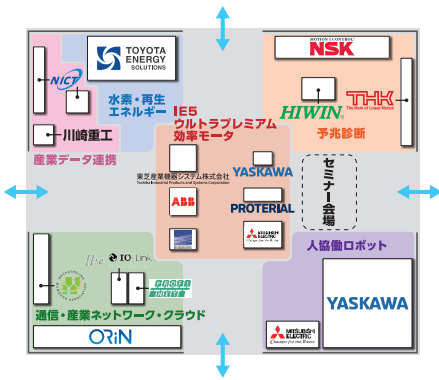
TOYOTA ENERGY SOLUTIONS

NICT

水素・再生エネルギー

川崎重工

産業データ連携

NSK

MOTION & CONTROL

HIWIN

THK

予兆診断

IE5 ウルトラプレミアム効率モータ

東芝産業機器システム株式会社

YASKAWA

ABB

PROTERIAL

MITSUBISHI ELECTRIC

セミナー会場

人協働ロボット

YASKAWA

MITSUBISHI ELECTRIC
Changes for the Better

IO-Link

PROFINET

通信・産業ネットワーク・クラウド

ORiN